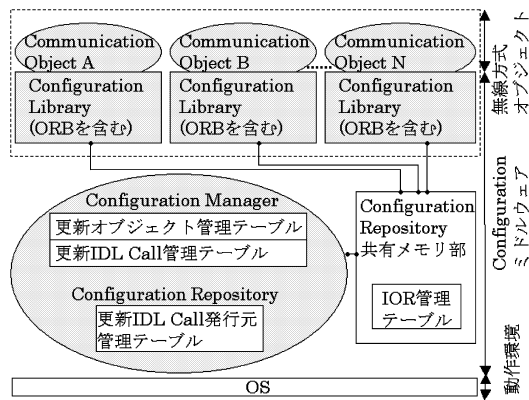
Communication Object A

Configuration Library (ORBを含む)

Communication Object B

Configuration Library (ORBを含む)

Communication Object N

Configuration Library (ORBを含む)

無線方式オブジェクト

Configuration Manager

更新オブジェクト管理テーブル

更新IDL Call管理テーブル

Configuration Repository

更新IDL Call発行元管理テーブル

Configuration Repository 共有メモリ部

IOR管理テーブル

Configuration ミドルウェア

動作環境

OS